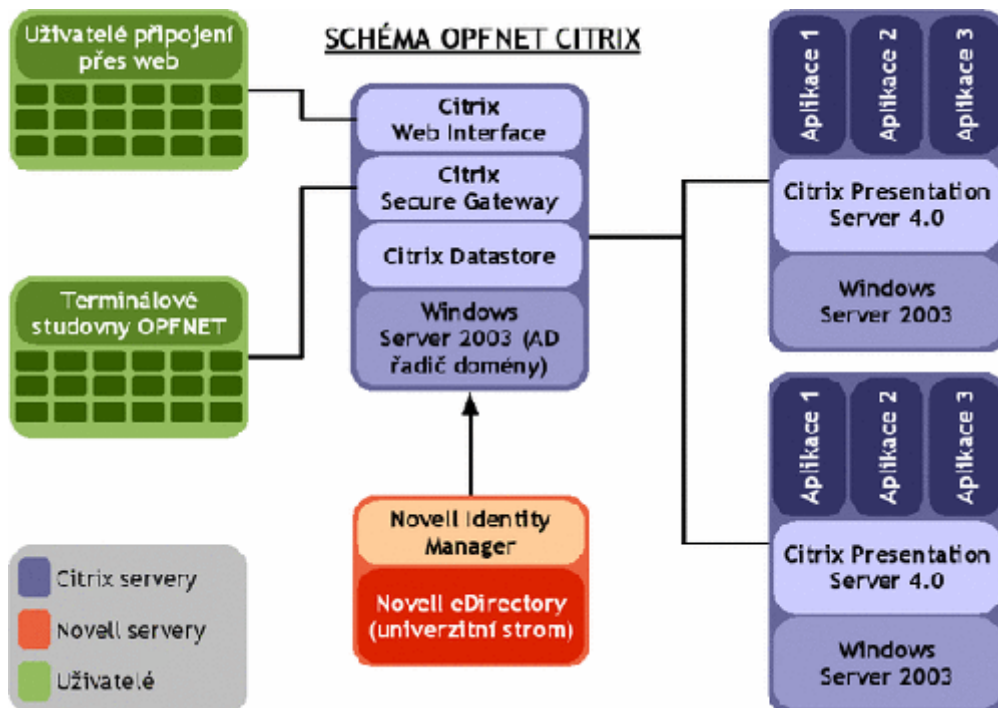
SCHÉMA OPFNET CITRIX

Uživatelé připojení přes web

Terminálové studovny OPFNET

Citrix Web Interface

Citrix Secure Gateway

Citrix Datastore

Windows Server 2003 (AD řadič domény)

Novell Identity Manager

Novell eDirectory (univerzitní strom)

Aplikace 1
Aplikace 2
Aplikace 3

Citrix Presentation Server 4.0

Windows Server 2003

Aplikace 1
Aplikace 2
Aplikace 3

Citrix Presentation Server 4.0

Windows Server 2003

Citrix servery
Novell servery
Uživatelé